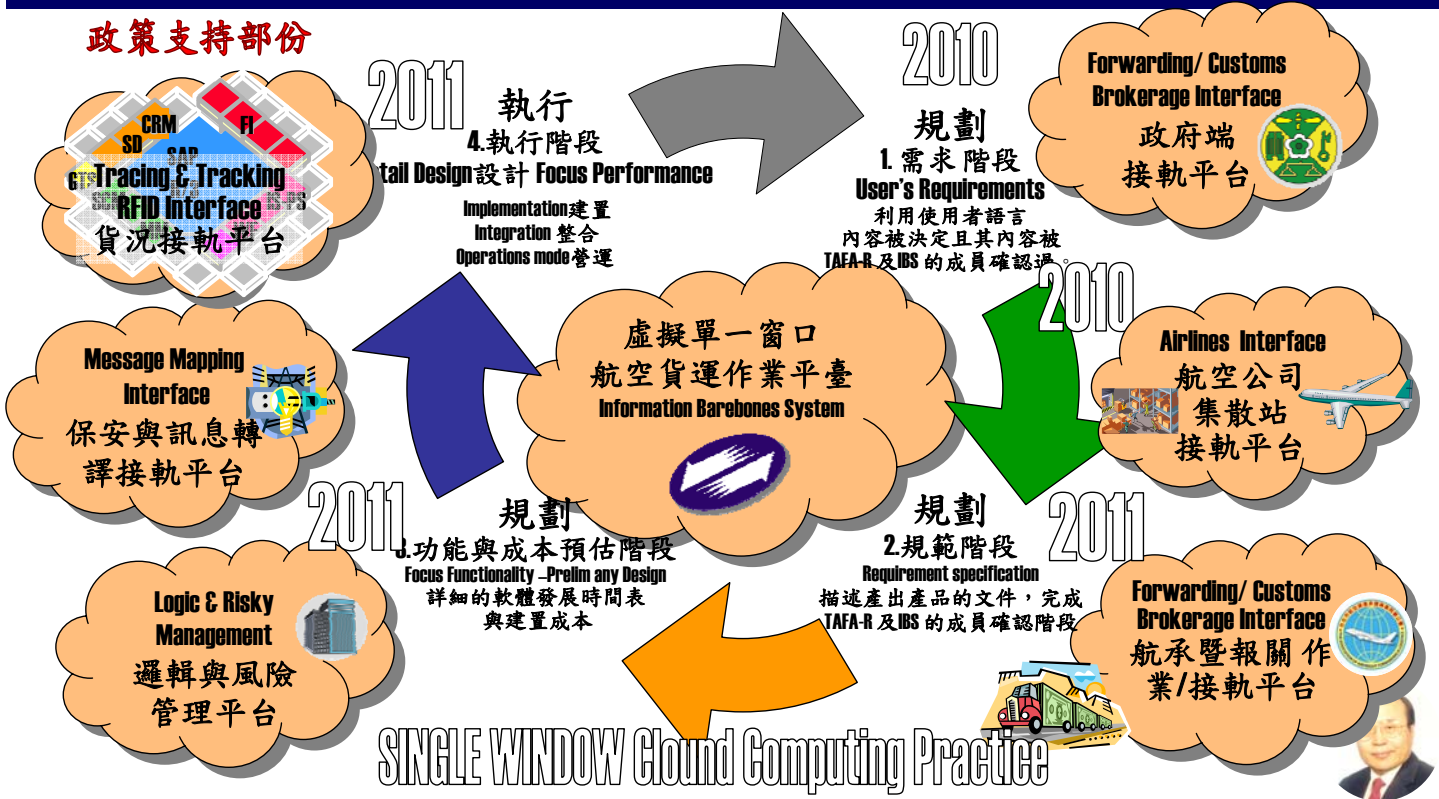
政策支持部份

CRM
FI
SD
SAP
Tracing & Tracking
RFID Interface
貨況接軌平台

2011
執行
4.執行階段
tail Design設計 Focus Performance
Implementation建置
Integration 整合
Operations mode營運

2010
規劃
1. 需求階段
User's Requirements
利用使用者語言
內容被決定且其內容被
TAFA-R 及IBS 的成員確認過。

Forwarding/ Customs Brokerage Interface
政府端
接軌平台

2010

Airlines Interface
航空公司
集散站
接軌平台

Message Mapping Interface
保安與訊息轉譯接軌平台

虛擬單一窗口
航空貨運作業平臺
Information Barebones System

2011
規劃
3.功能與成本預估階段
Focus Functionality –Prelim any Design
詳細的軟體發展時間表
與建置成本

規劃
2.規範階段
Requirement specification
描述產出產品的文件，完成
TAFA-R 及IBS 的成員確認階段

2011

Forwarding/ Customs Brokerage Interface
航承暨報關 作業/接軌平台

Logic & Risky Management
邏輯與風險
管理平台

SINGLE WINDOW Clound Computing Practice